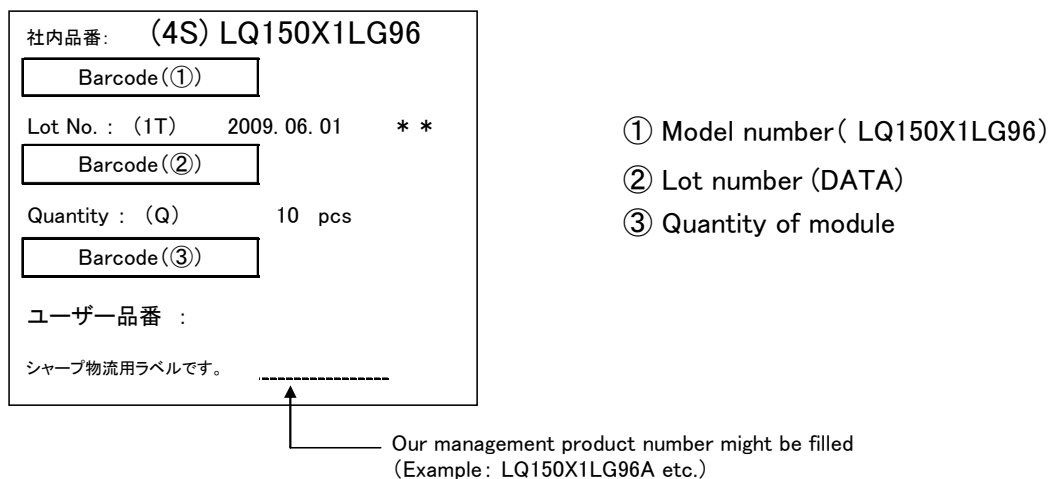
社内品番: (4S) LQ150X1LG96

Barcode(①)

Lot No. : (1T) 2009. 06. 01 ＊＊

Barcode(②)

Quantity : (Q) 10 pcs

Barcode(③)

ユーザー品番 :

シャープ物流用ラベルです。

① Model number( LQ150X1LG96)

② Lot number (DATA)

③ Quantity of module

Our management product number might be filled
(Example: LQ150X1LG96A etc.)